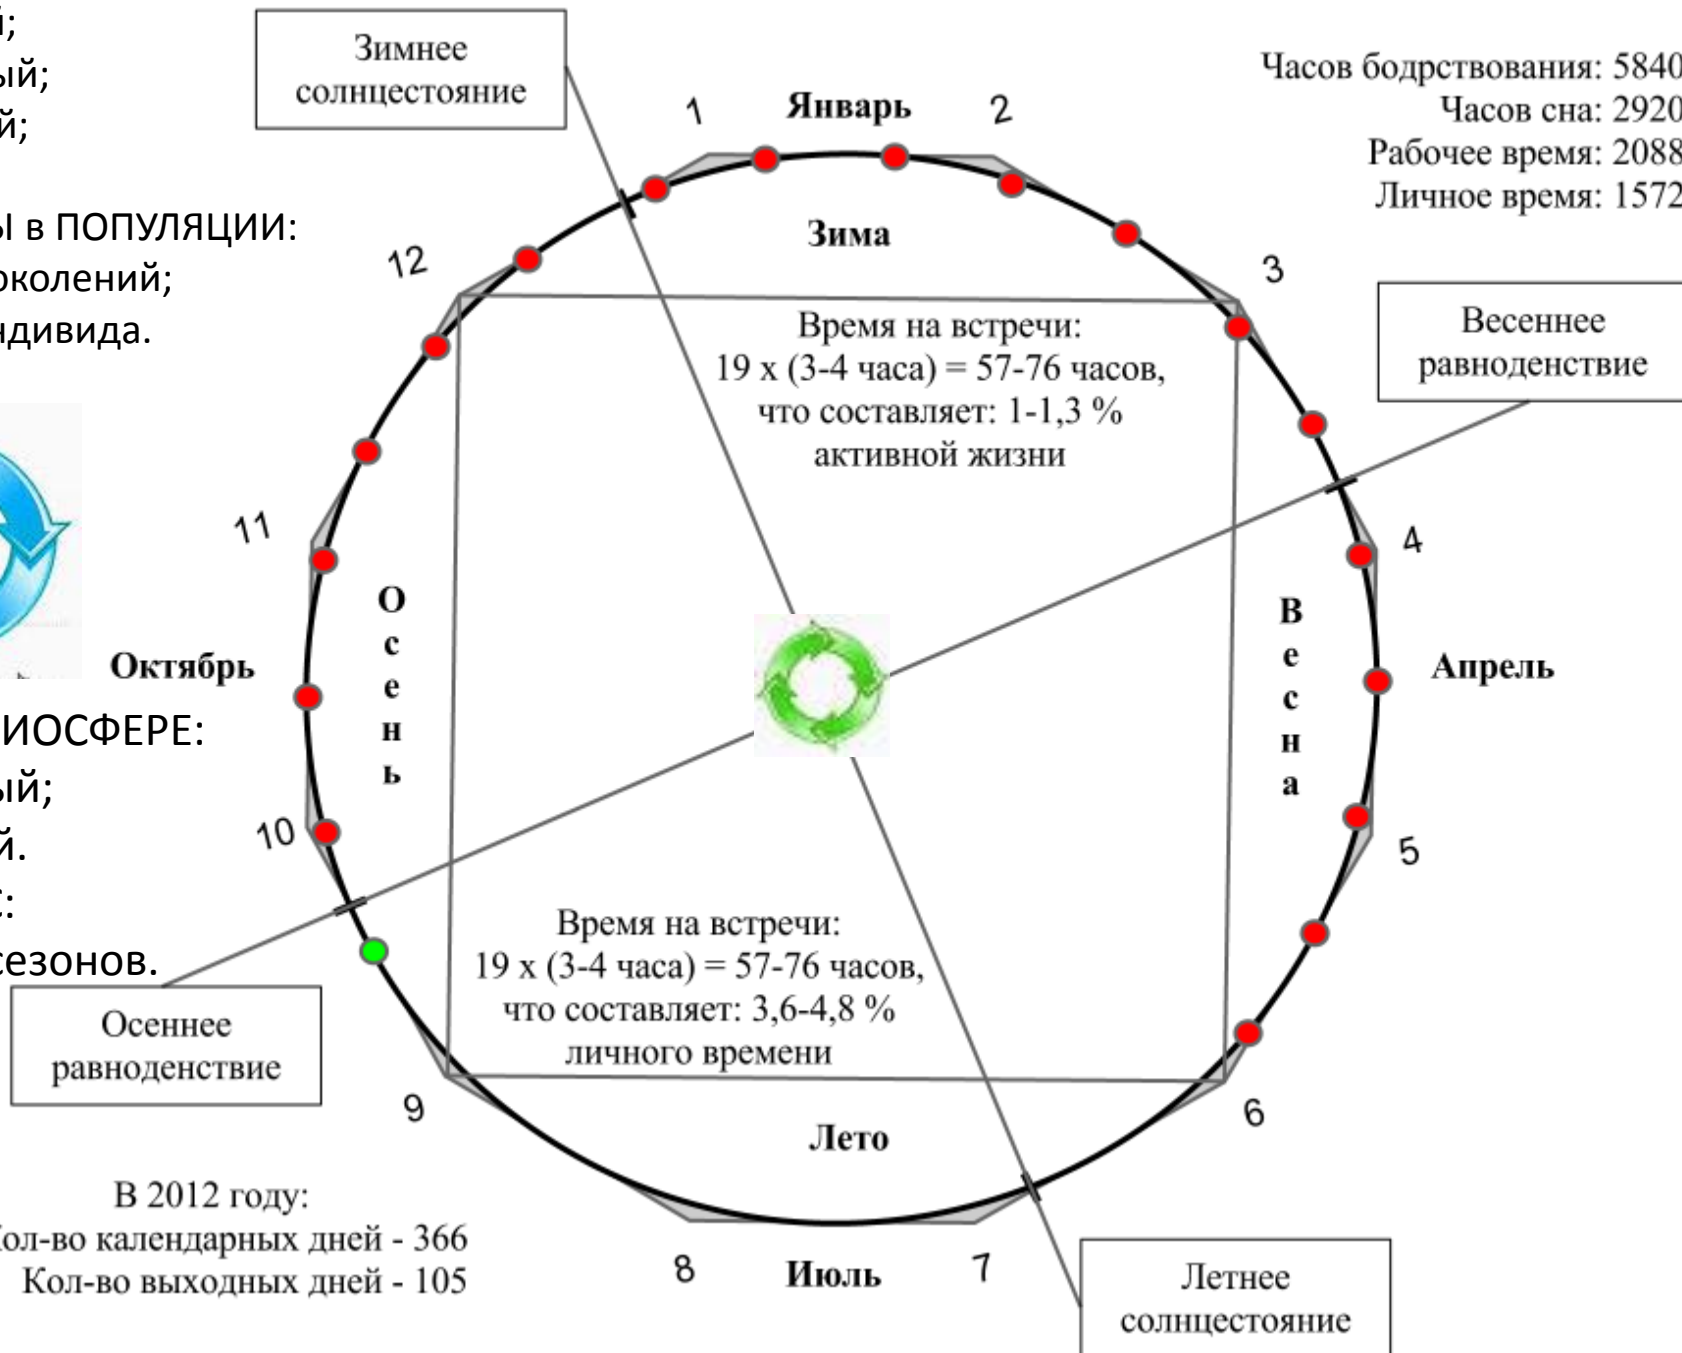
й;
ый;
й;

Ы в ПОПУЛЯЦИИ:
околений;
ндивида.

Октябрь

ИОСФЕРЕ:
ый;
й.
:
сезонов.

Зимнее солнцестояние

Часов бодрствования: 5840
Часов сна: 2920
Рабочее время: 2088
Личное время: 1572

1 Январь 2

Зима

12

3

Весеннее равноденствие

Время на встречи:
19 x (3-4 часа) = 57-76 часов, что составляет: 1-1,3 % активной жизни

11

4

О с е н ь

В е с н а

Апрель

10

5

Время на встречи:
19 x (3-4 часа) = 57-76 часов, что составляет: 3,6-4,8 % личного времени

Осеннее равноденствие

9

6

Лето

В 2012 году:
Кол-во календарных дней - 366
Кол-во выходных дней - 105

8 Июль 7

Летнее солнцестояние